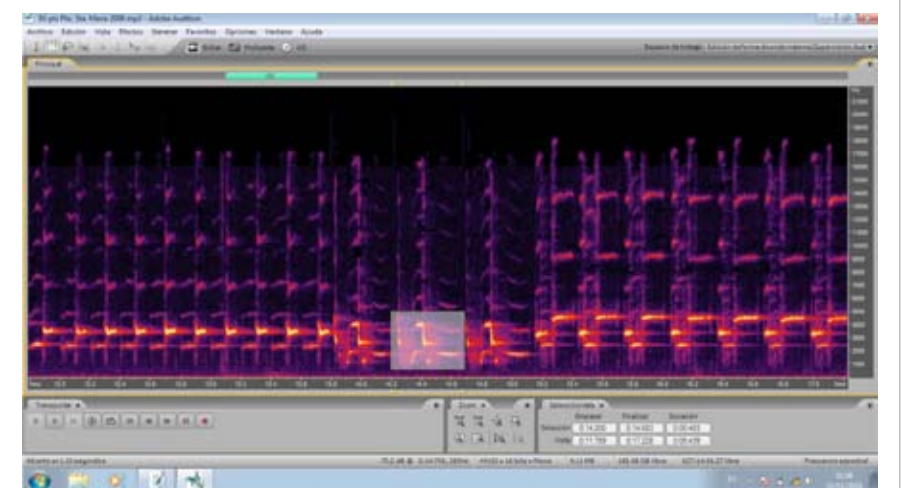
30 pts Pto. Sta Maria 2008.mp3 - Adobe Audition

Archivo Edición Vista Efectos Generar Favoritos Opciones Ventana Ayuda

Editar Multipista CD

Principal

Transporte

Zoom

Selección/vista

Principio Final Duración

Selección

Vista

Principal